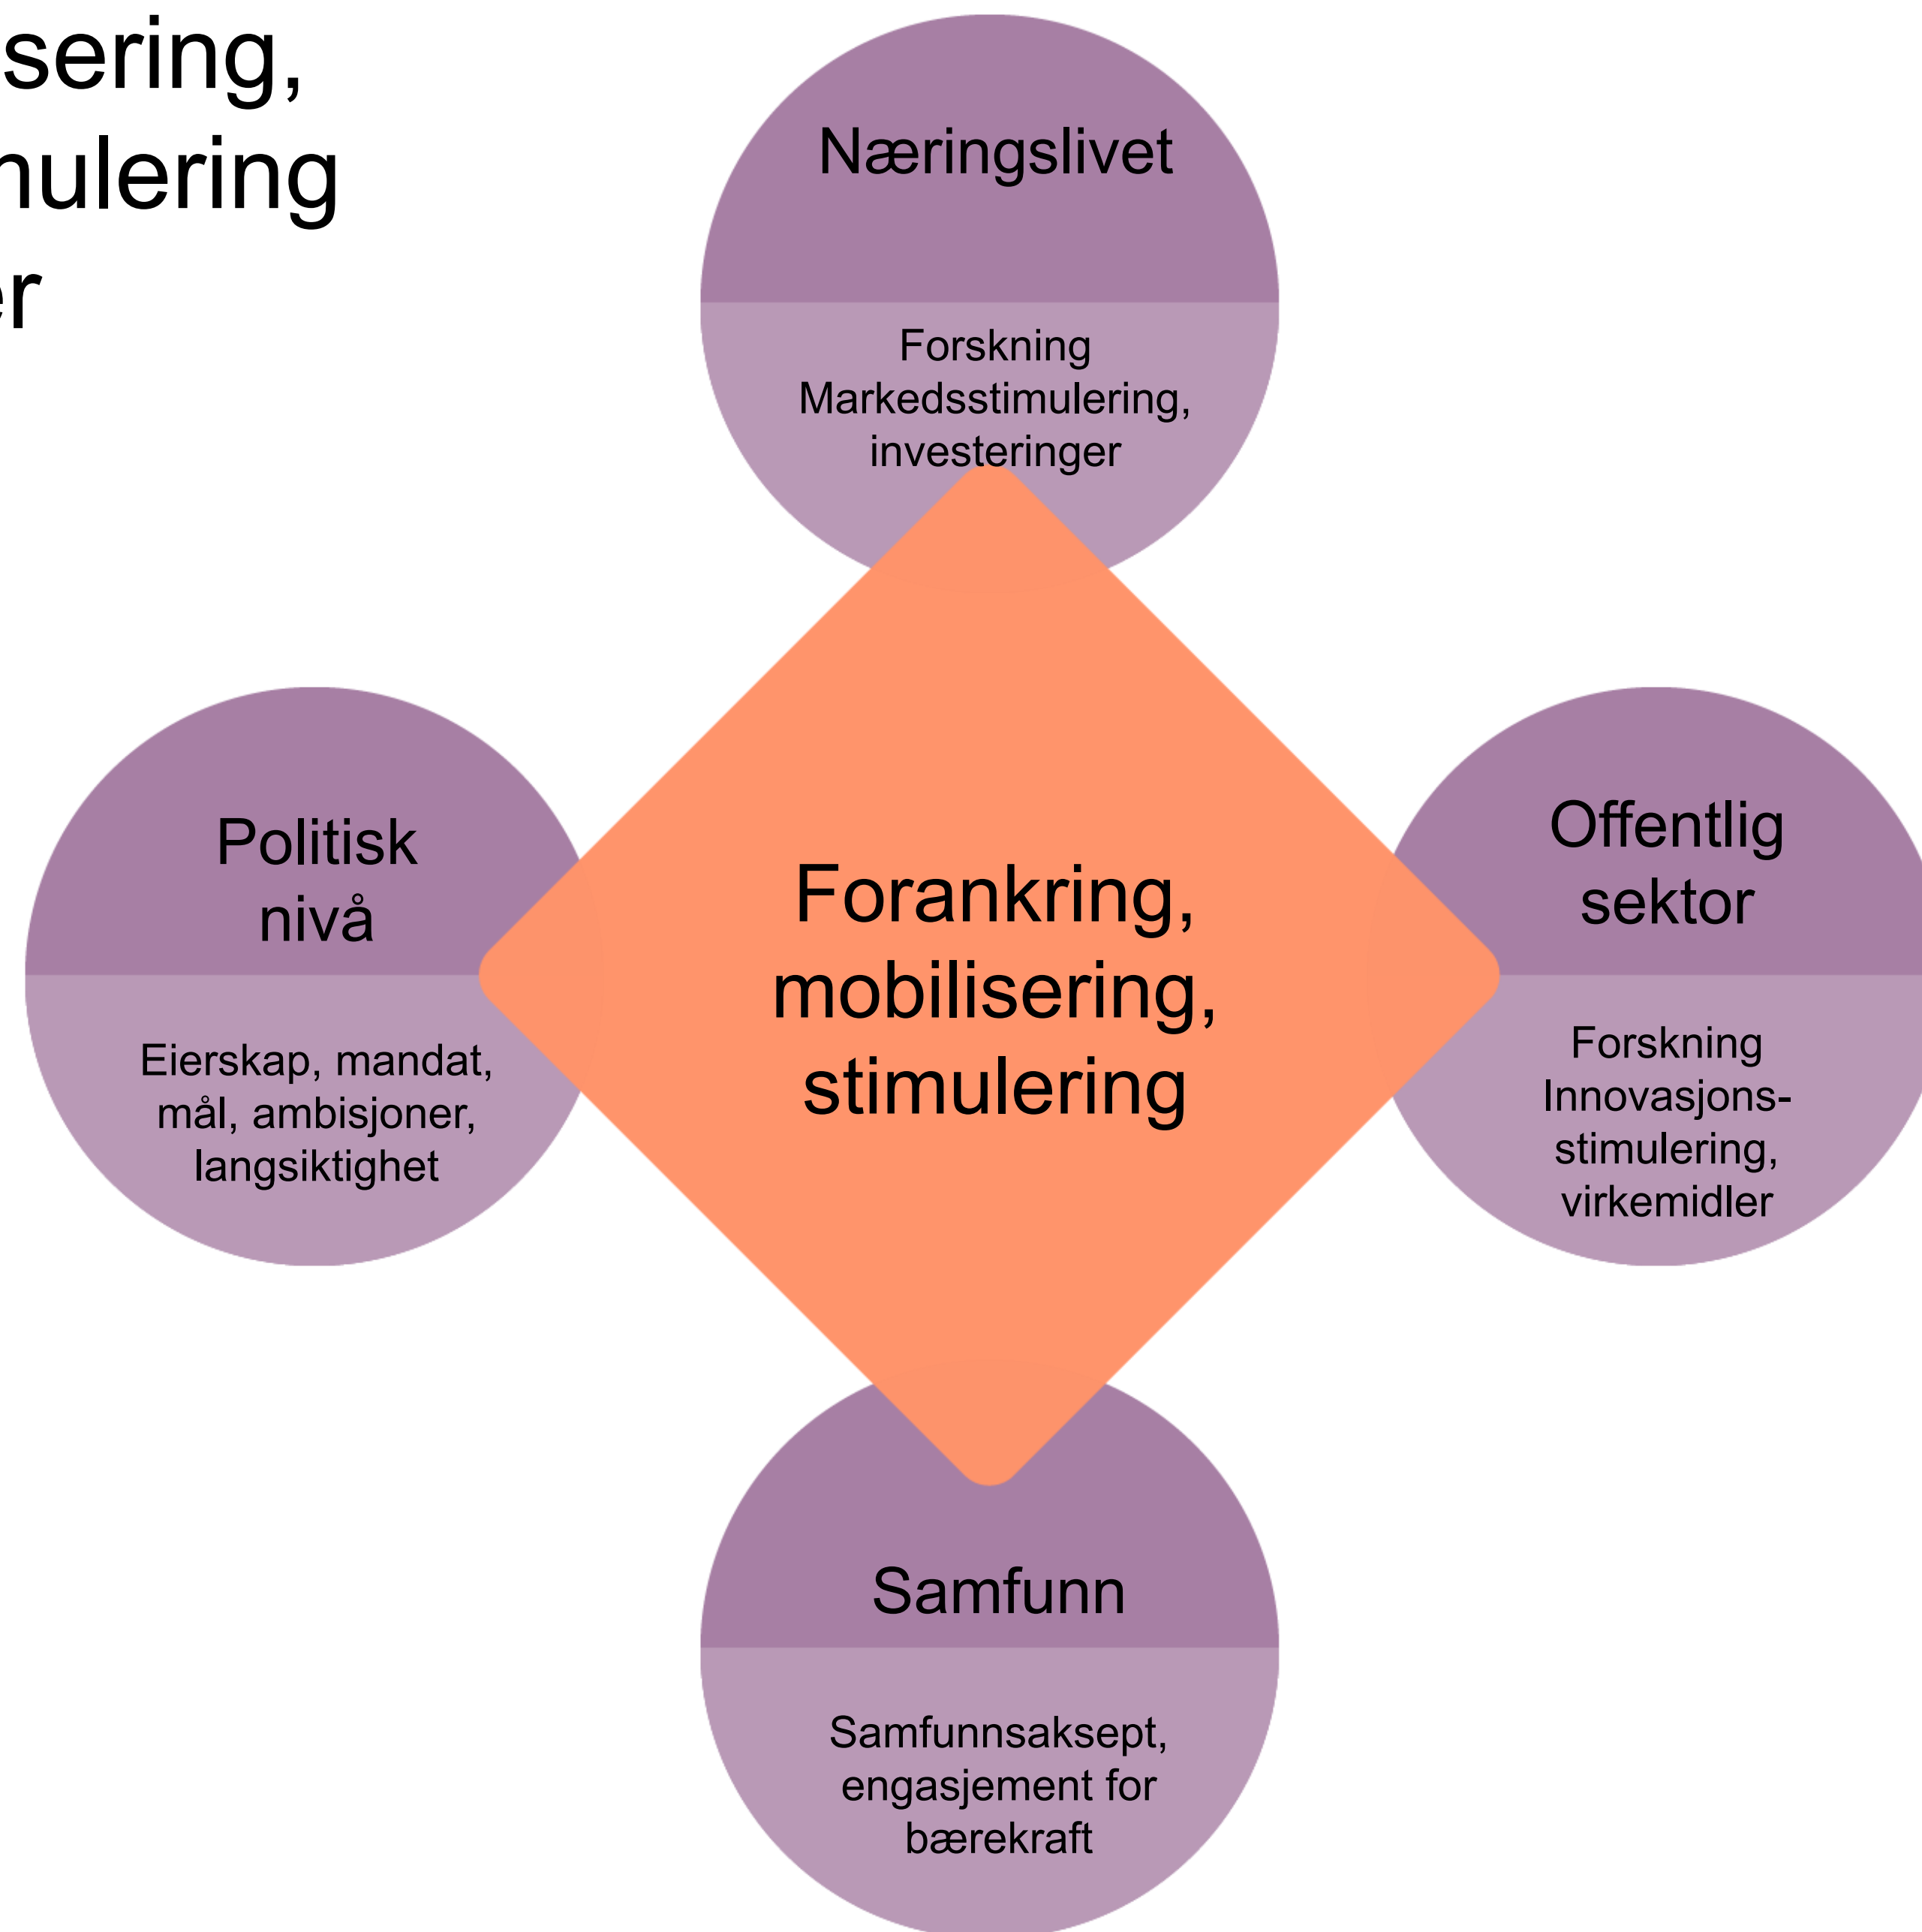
sering,
nulering
er

Næringslivet

Forskning
Markedsstimulering,
investeringer

Politisk nivå

Eierskap, mandat, mål, ambisjoner, langsiktighet

Forankring, mobilisering, stimulering

Offentlig sektor

Forskning
Innovasjonsstimulering, virkemidler

Samfunn

Samfunnsaksept, engasjement for bærekraft